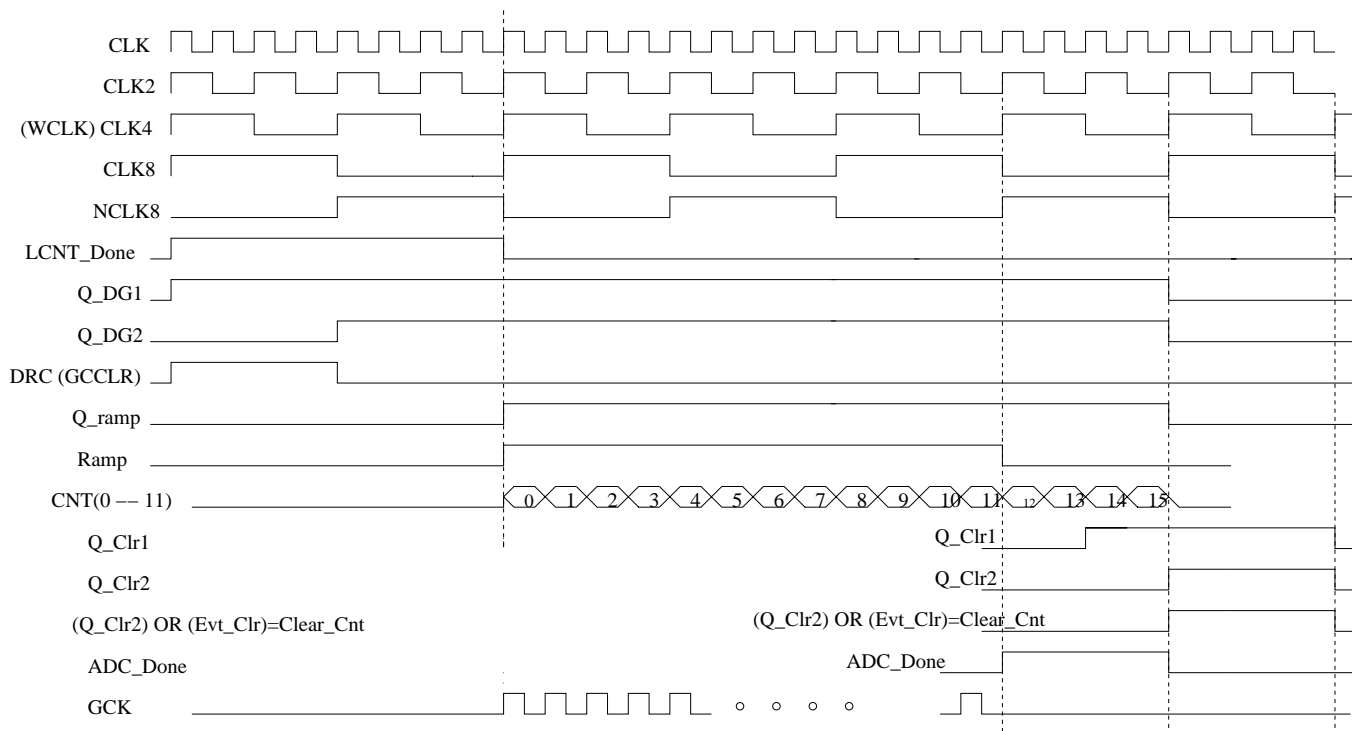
CLK
CLK2
(WCLK) CLK4
CLK8
NCLK8
LCNT_Done
Q_DG1
Q_DG2
DRC (GCCLR)
Q_ramp
Ramp
CNT(0 –– 11)
0 1 2 3 4 5 6 7 8 9 10 11 12 13 14 15
Q_Clr1
Q_Clr2
(Q_Clr2) OR (Evt_Clr)=Clear_Cnt
ADC_Done
GCK
Q_Clr1
Q_Clr2
(Q_Clr2) OR (Evt_Clr)=Clear_Cnt
ADC_Done